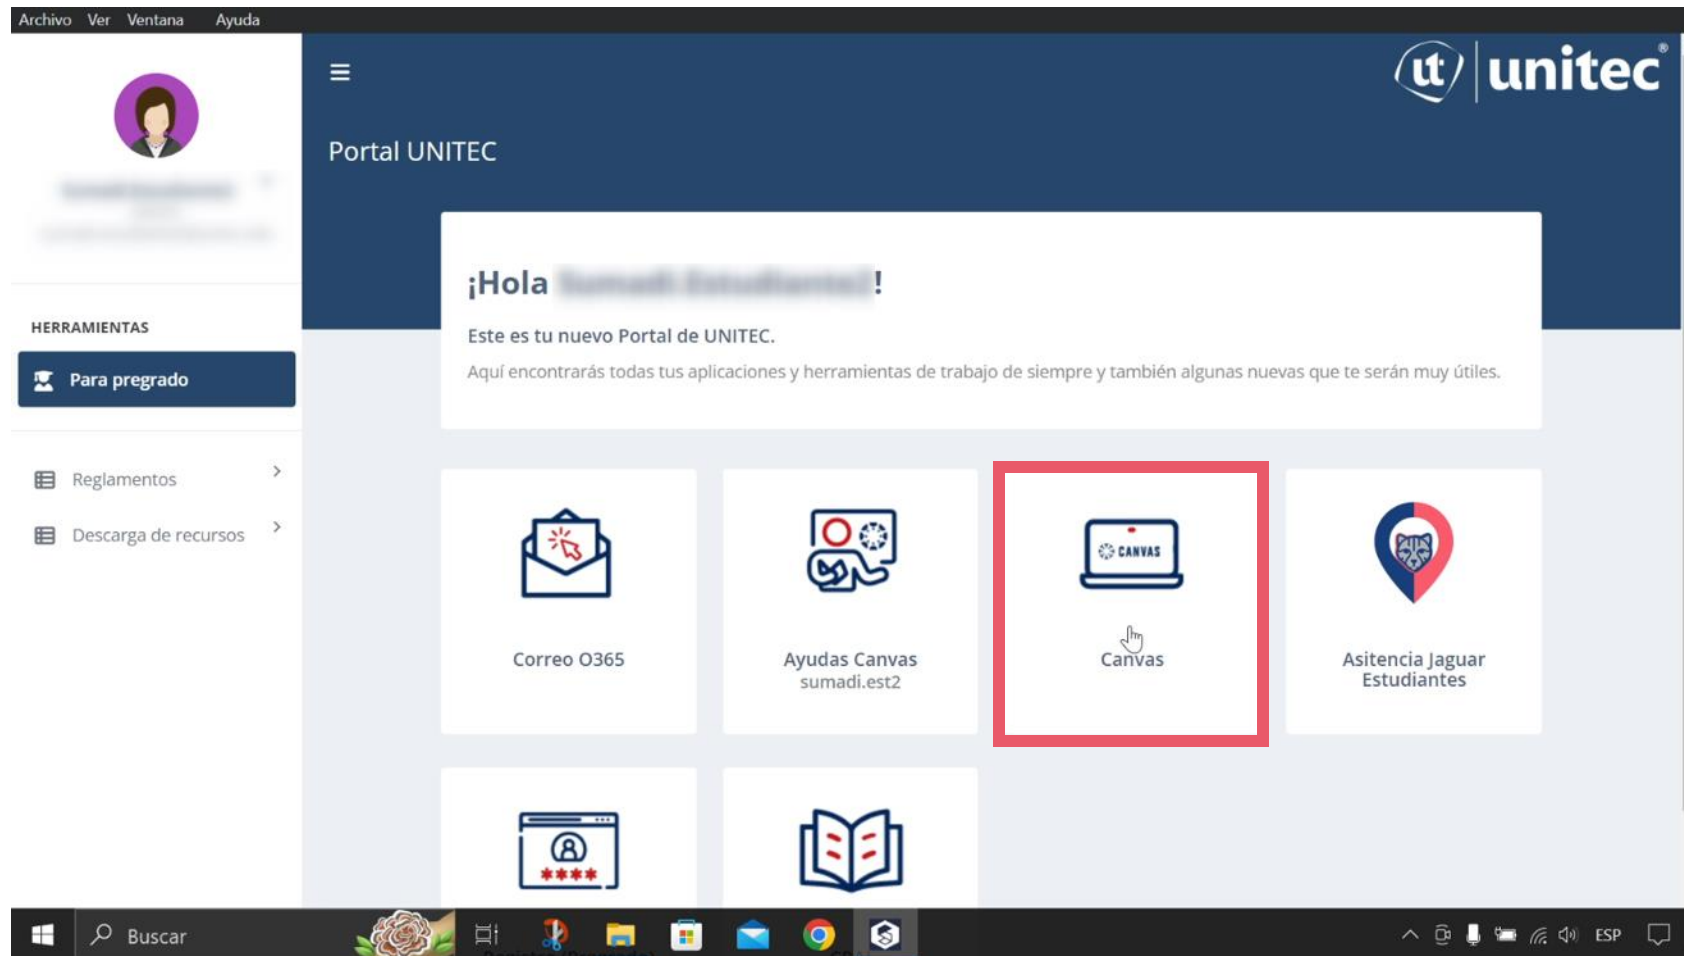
Archivo Ver Ventana Ayuda

≡

ut | unitec®

Portal UNITEC

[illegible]

HERRAMIENTAS

Para pregrado

Reglamentos

Descarga de recursos

¡Hola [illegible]!

Este es tu nuevo Portal de UNITEC.

Aquí encontrarás todas tus aplicaciones y herramientas de trabajo de siempre y también algunas nuevas que te serán muy útiles.

Correo O365

Ayudas Canvas
sumadi.est2

CANVAS

Canvas

Asitencia Jaguar Estudiantes

****

Buscar

ESP